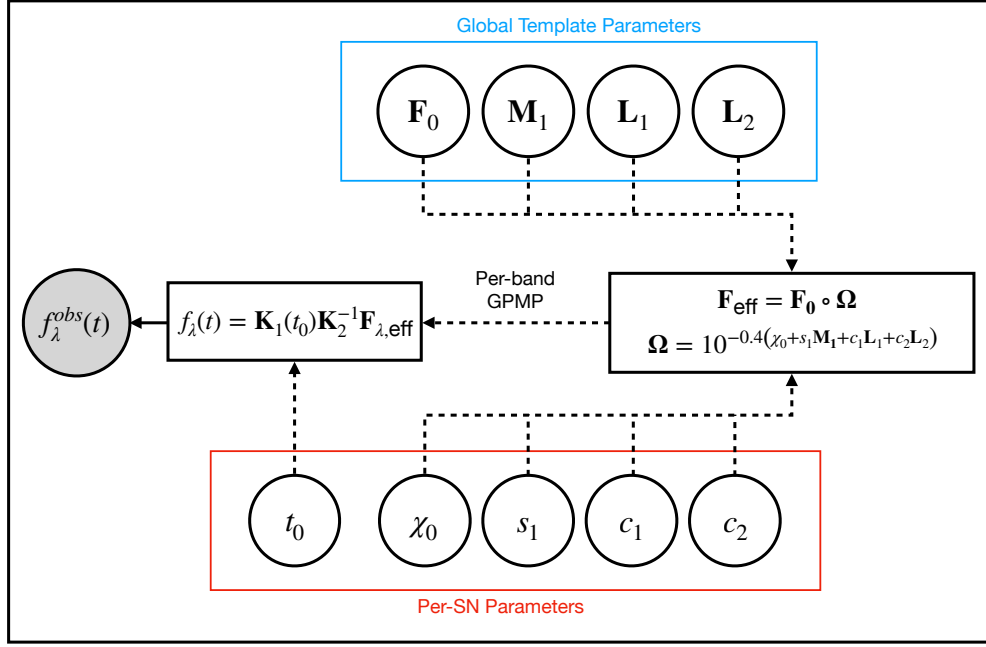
Global Template Parameters

$\mathbf{F}_0$ $\mathbf{M}_1$ $\mathbf{L}_1$ $\mathbf{L}_2$

$\mathbf{F}_{\mathrm{eff}} = \mathbf{F_0} \circ \mathbf{\Omega}$

$\mathbf{\Omega} = 10^{-0.4(\chi_0 + s_1\mathbf{M_1} + c_1\mathbf{L}_1 + c_2\mathbf{L}_2)}$

Per-band GPMP

$f_\lambda(t) = \mathbf{K}_1(t_0)\mathbf{K}_2^{-1}\mathbf{F}_{\lambda,\mathrm{eff}}$

$f_\lambda^{obs}(t)$

$t_0$ $\chi_0$ $s_1$ $c_1$ $c_2$

Per-SN Parameters